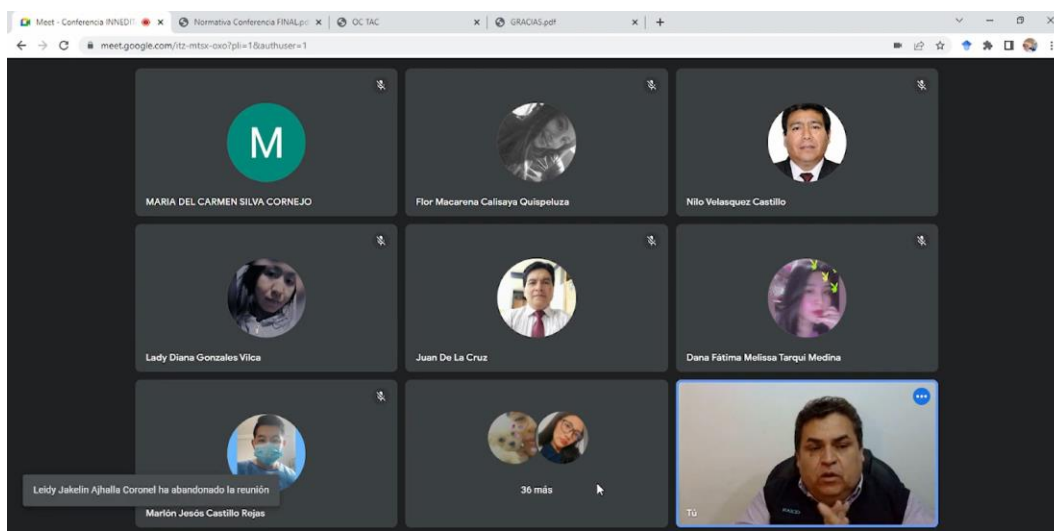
Meet - Conferencia INNEDIT
Normativa Conferencia FINAL.pc
OC TAC
GRACIAS.pdf
meet.google.com/itz-mtsx-oxo?pli=1&authuser=1

M

MARIA DEL CARMEN SILVA CORNEJO

Flor Macarena Calisaya Quispeluza

Nilo Velasquez Castillo

Lady Diana Gonzales Vilca

Juan De La Cruz

Dana Fátima Melissa Tarqui Medina

Leidy Jakelin Ajhalla Coronel ha abandonado la reunión

Marlón Jesós Castillo Rejas

36 más

Tú